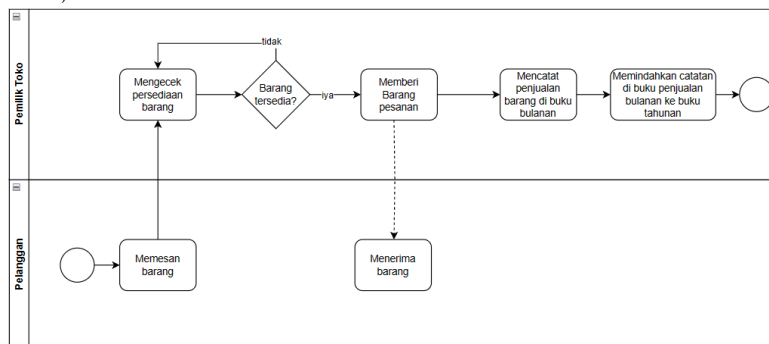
Pemilik Toko

tidak

Mengecek persediaan barang

Barang tersedia?

iya

Memberi Barang pesanan

Mencatat penjualan barang di buku bulanan

Memindahkan catatan di buku penjualan bulanan ke buku tahunan

Pelanggan

Memesan barang

Menerima barang